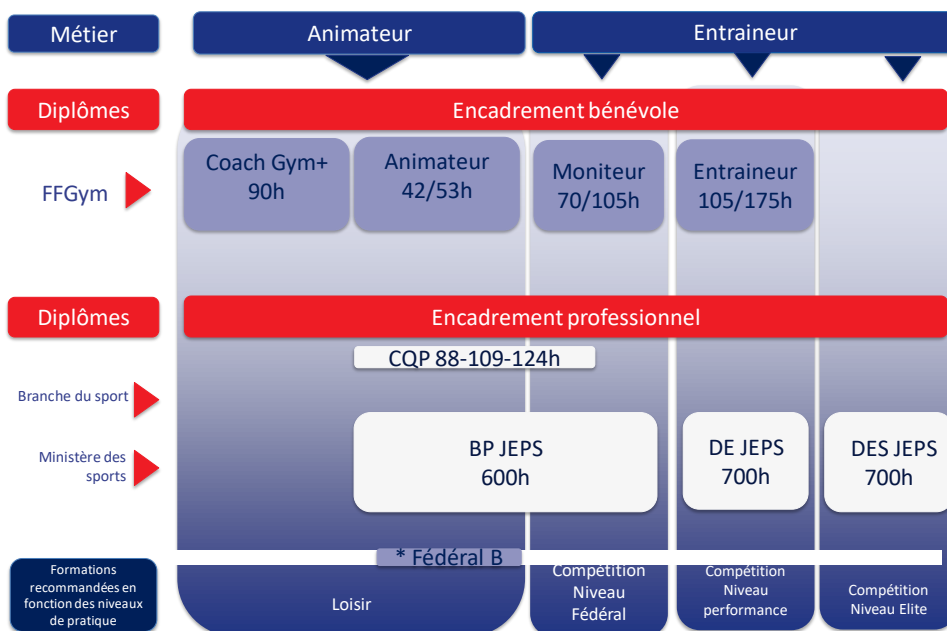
Métier

Animateur

Entraineur

Diplômes

Encadrement bénévole

FFGym

Coach Gym+ 90h

Animateur 42/53h

Moniteur 70/105h

Entraineur 105/175h

Diplômes

Encadrement professionnel

CQP 88-109-124h

Branche du sport

Ministère des sports

BP JEPS 600h

DE JEPS 700h

DES JEPS 700h

* Fédéral B

Formations recommandées en fonction des niveaux de pratique

Loisir

Compétition Niveau Fédéral

Compétition Niveau performance

Compétition Niveau Elite